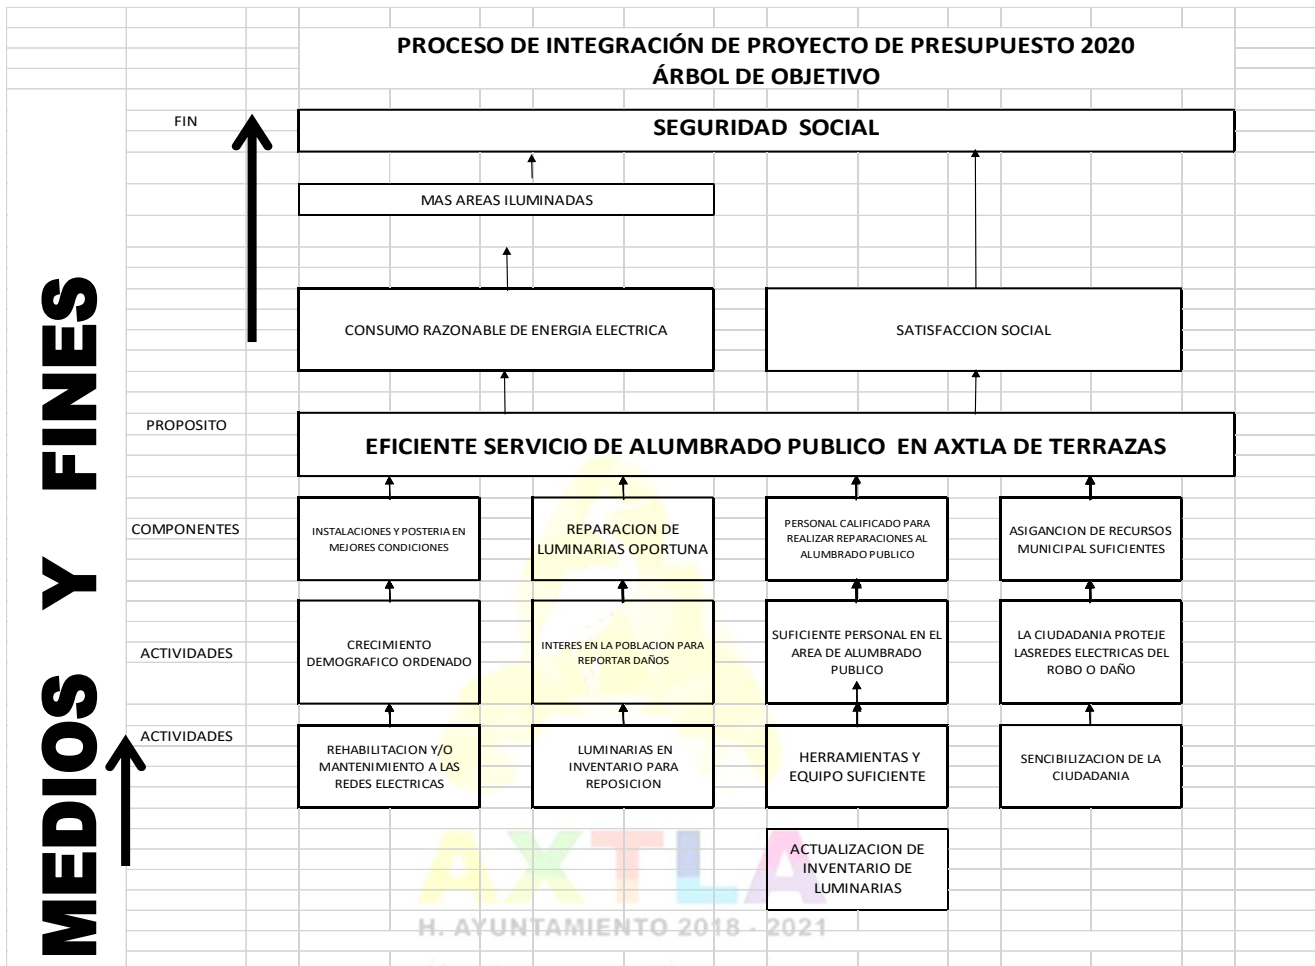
PROCESO DE INTEGRACIÓN DE PROYECTO DE PRESUPUESTO 2020
ÁRBOL DE OBJETIVO

FIN

SEGURIDAD SOCIAL

MAS AREAS ILUMINADAS

CONSUMO RAZONABLE DE ENERGIA ELECTRICA

SATISFACCION SOCIAL

PROPOSITO

EFICIENTE SERVICIO DE ALUMBRADO PUBLICO EN AXTLA DE TERRAZAS

COMPONENTES

INSTALACIONES Y POSTERIA EN MEJORES CONDICIONES

REPARACION DE LUMINARIAS OPORTUNA

PERSONAL CALIFICADO PARA REALIZAR REPARACIONES AL ALUMBRADO PUBLICO

ASIGANCION DE RECURSOS MUNICIPAL SUFICIENTES

ACTIVIDADES

CRECIMIENTO DEMOGRAFICO ORDENADO

INTERES EN LA POBLACION PARA REPORTAR DAÑOS

SUFICIENTE PERSONAL EN EL AREA DE ALUMBRADO PUBLICO

LA CIUDADANIA PROTEJE LASREDES ELECTRICAS DEL ROBO O DAÑO

ACTIVIDADES

REHABILITACION Y/O MANTENIMIENTO A LAS REDES ELECTRICAS

LUMINARIAS EN INVENTARIO PARA REPOSICION

HERRAMIENTAS Y EQUIPO SUFICIENTE

SENCIBILIZACION DE LA CIUDADANIA

ACTUALIZACION DE INVENTARIO DE LUMINARIAS

MEDIOS Y FINES

AXTLA
H. AYUNTAMIENTO 2018 - 2021